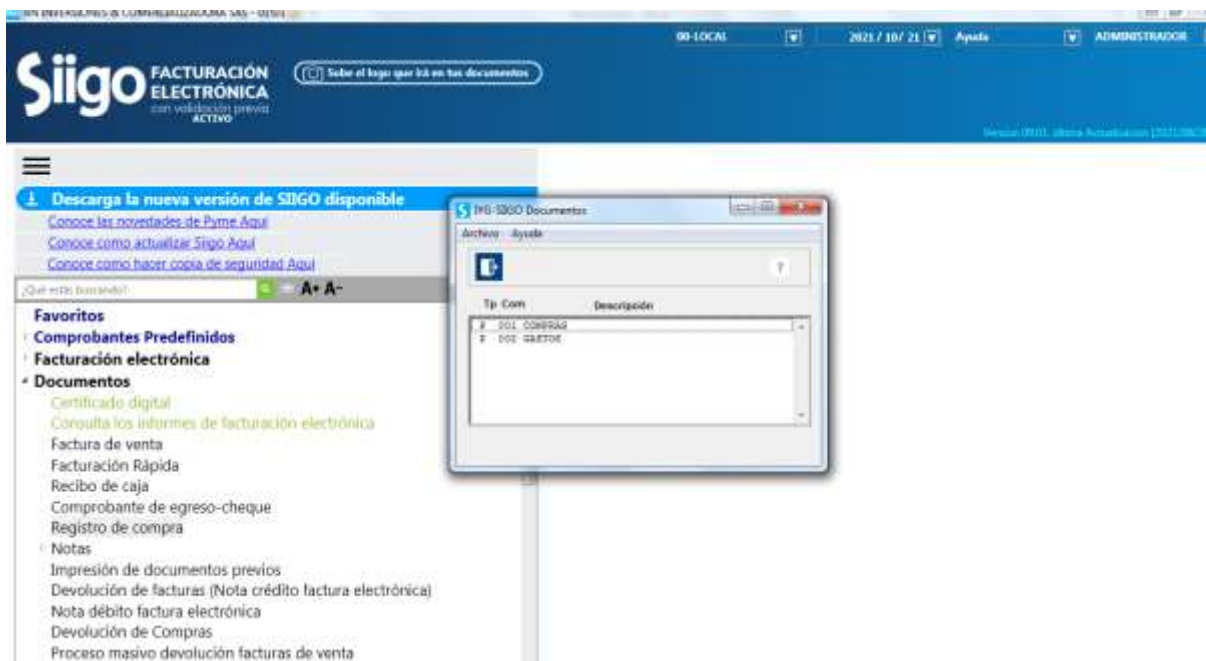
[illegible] INVERSIONES & COMERCIALIZADORA SAS - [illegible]

00-LOCAL
2021 / 10/ 21
Ayuda
ADMINISTRADOR

Siigo FACTURACIÓN ELECTRÓNICA con validación previa ACTIVO

Sube el logo que irá en tus documentos

Version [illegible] Ultima Actualizacion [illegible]

Descarga la nueva versión de SIIGO disponible
Conoce las novedades de Pyme Aquí
Conoce como actualizar Siigo Aquí
Conoce como hacer copia de seguridad Aquí
¿Qué estás buscando?
A+ A-

Favoritos
Comprobantes Predefinidos
Facturación electrónica
Documentos
Certificado digital
Consulta los informes de facturación electrónica
Factura de venta
Facturación Rápida
Recibo de caja
Comprobante de egreso-cheque
Registro de compra
Notas
Impresión de documentos previos
Devolución de facturas (Nota crédito factura electrónica)
Nota débito factura electrónica
Devolución de Compras
Proceso masivo devolución facturas de venta

IMG-SIIGO Documentos
Archivo Ayuda
?
Tp Com
Descripción
P 001 COMPRAS
P 002 GASTOS